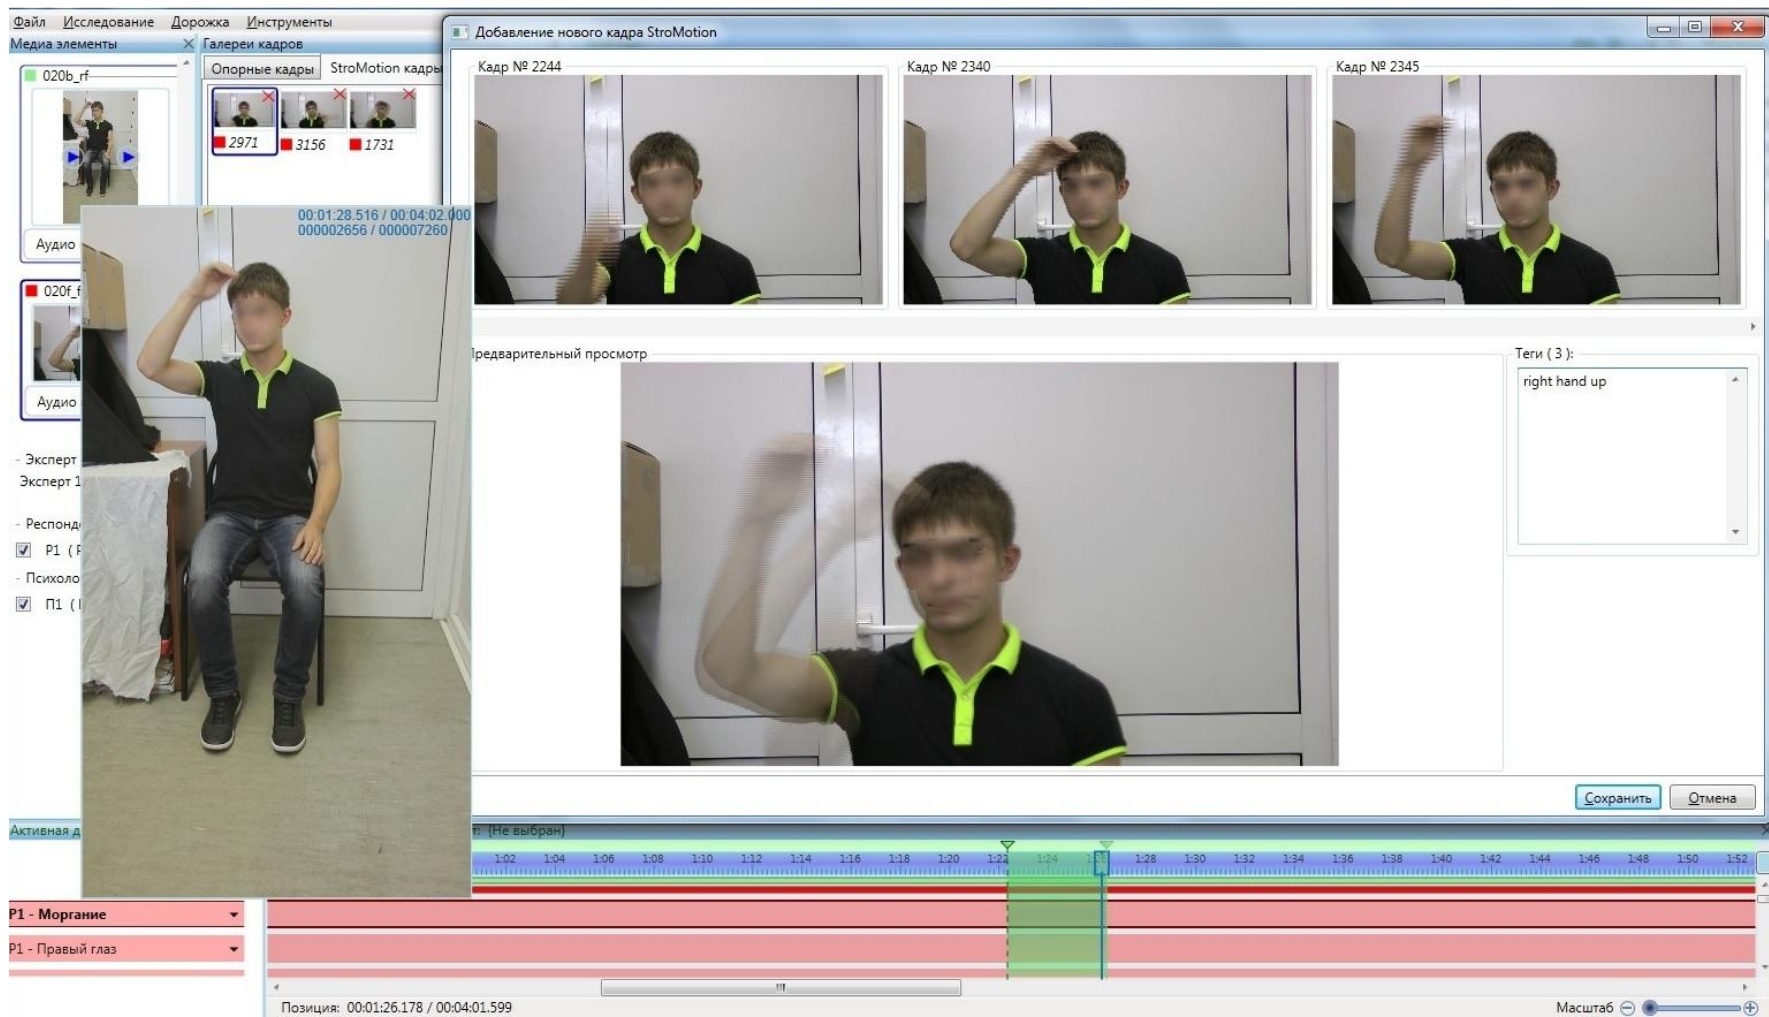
Файл Исследование Дорожка Инструменты

Медиа элементы

Галереи кадров

Опорные кадры StroMotion кадры

2971 3156 1731

020b_rf

Аудио

020f_f

Аудио

Эксперт
Эксперт 1

Респонд
P1 (P

Психоло
П1 (I

00:01:28.516 / 00:04:02.000
000002656 / 000007260

Добавление нового кадра StroMotion

Кадр № 2244

Кадр № 2340

Кадр № 2345

Предварительный просмотр

Теги ( 3 ):

right hand up

Сохранить Отмена

Активная д

т: [Не выбран]

1:02 1:04 1:06 1:08 1:10 1:12 1:14 1:16 1:18 1:20 1:22 1:24 1:26 1:28 1:30 1:32 1:34 1:36 1:38 1:40 1:42 1:44 1:46 1:48 1:50 1:52

P1 - Моргание

P1 - Правый глаз

Позиция: 00:01:26.178 / 00:04:01.599

Масштаб